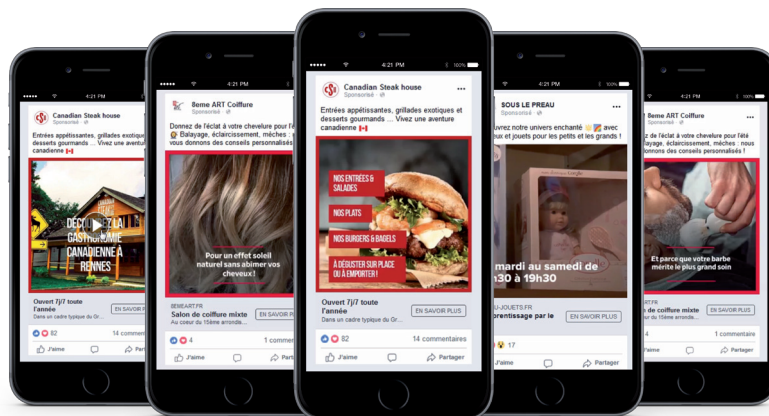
4:21 PM

Canadian Steak house
Sponsored

Entrées appétissantes, grillades exotiques et desserts gourmands ... Vivez une aventure canadienne

DÉCOUVREZ LA GASTRONOMIE CANADIENNE À RENNES

Ouvert 7j/7 toute l'année
Dans un cadre typique du Gr...
EN SAVOIR PLUS

82 14 commentaires

J'aime Partager

4:21 PM

8eme ART Coiffure
Sponsorisé

Donnez de l'éclat à votre chevelure pour l'été Balayage, éclaircissement, mèches : ... vous donnons des conseils personnalisés

Pour un effet soleil naturel sans abimer vos cheveux !

8EMEART.FR
Salon de coiffure mixte
Au cœur du 15ème arrondis...
EN SAVOIR PLUS

4 1 comme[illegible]

J'aime Parta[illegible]

4:21 PM 100%

Canadian Steak house
Sponsorisé

Entrées appétissantes, grillades exotiques et desserts gourmands ... Vivez une aventure canadienne

NOS ENTRÉES & SALADES
NOS PLATS
NOS BURGERS & BAGELS
À DÉGUSTER SUR PLACE OU À EMPORTER !

Ouvert 7j/7 toute l'année
Dans un cœur du typique du Gr...
EN SAVOIR PLUS

82 14 commentaires

J'aime Partager

4:21 PM

SOUS LE PREAU
Sponsorisé

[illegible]uvrez notre univers enchanté avec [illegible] et jouets pour les petits et les grands !

mardi au samedi de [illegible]h30 à 19h30

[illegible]U-JOUETS.FR
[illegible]pprentissage par le
EN SAVOIR PLUS

17

4:21 PM

8eme ART Coiffure
Sponsorisé

Donnez de l'éclat à votre chevelure pour l'été Balayage, éclaircissement, mèches : ... vous donnons des conseils personnalisés

Et parce que votre barbe mérite le plus grand soin

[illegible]ART.FR
Salon de coiffure mixte
Au cœur du 15ème arrondis...

1 commentaire

J'aime Partager